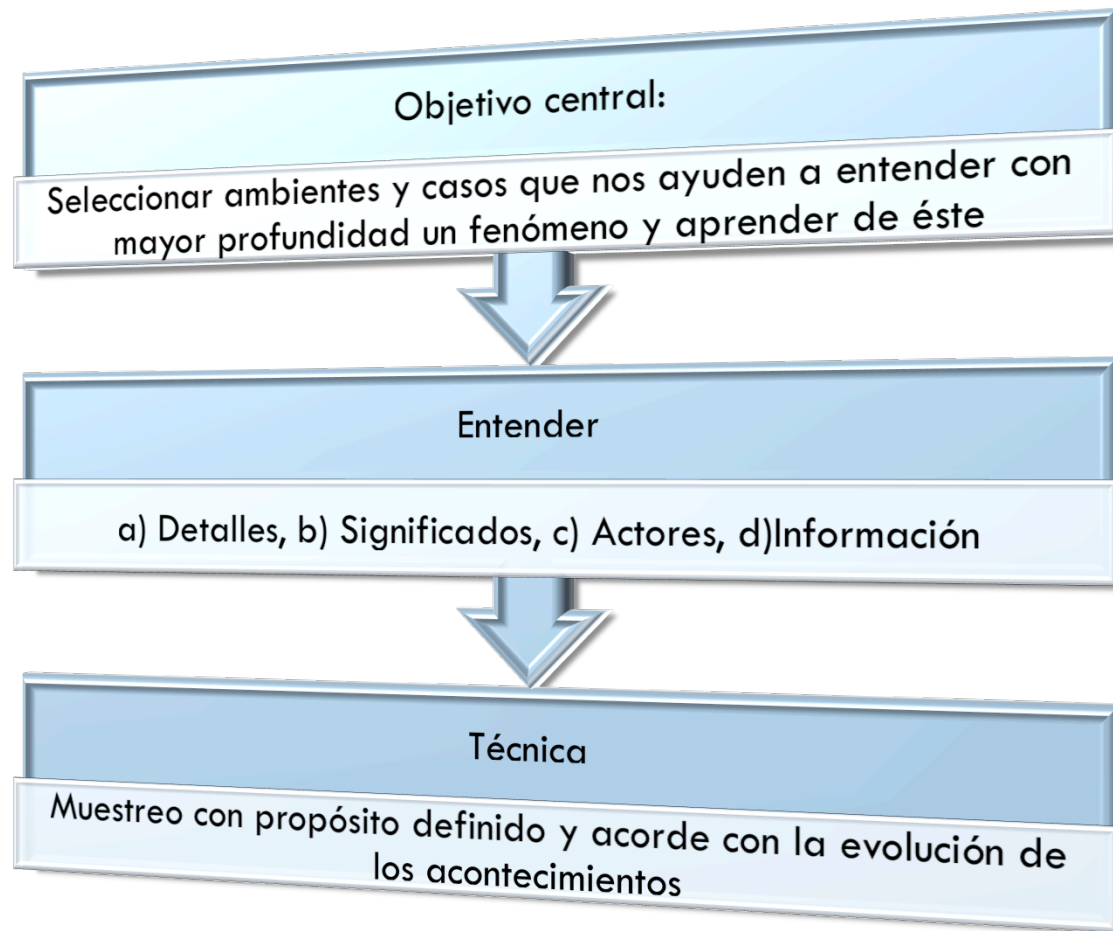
Objetivo central:

Seleccionar ambientes y casos que nos ayuden a entender con mayor profundidad un fenómeno y aprender de éste

Entender

a) Detalles, b) Significados, c) Actores, d)Información

Técnica

Muestreo con propósito definido y acorde con la evolución de los acontecimientos